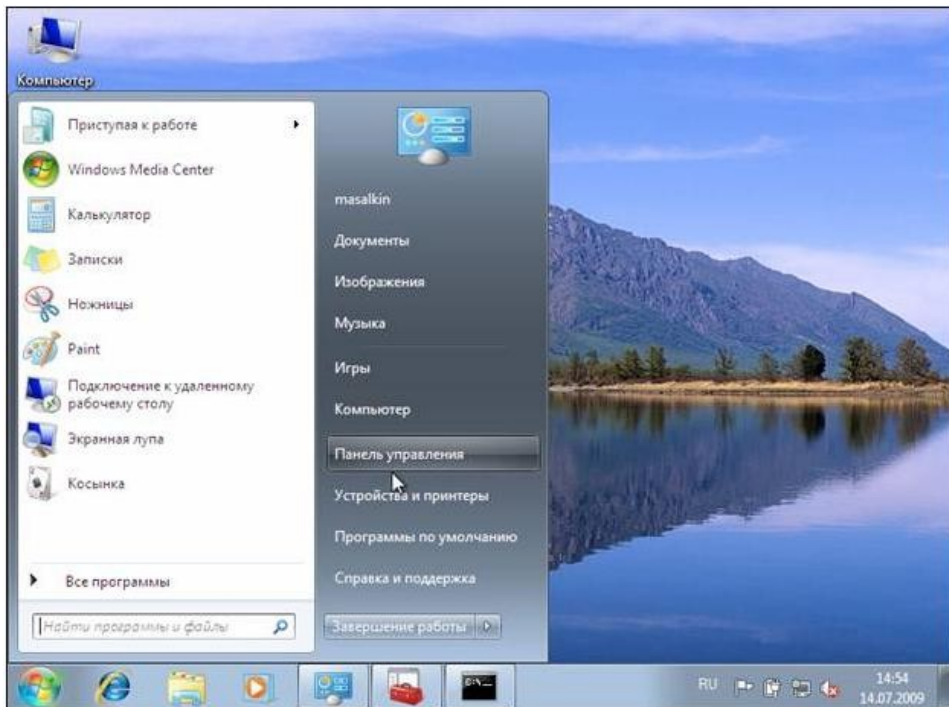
Компьютер

Приступая к работе

Windows Media Center

Калькулятор

Записки

Ножницы

Paint

Подключение к удаленному рабочему столу

Экранная лупа

Косынка

Все программы

Найти программы и файлы

masalkin

Документы

Изображения

Музыка

Игры

Компьютер

Панель управления

Устройства и принтеры

Программы по умолчанию

Справка и поддержка

Завершение работы

RU

14:54
14.07.2009